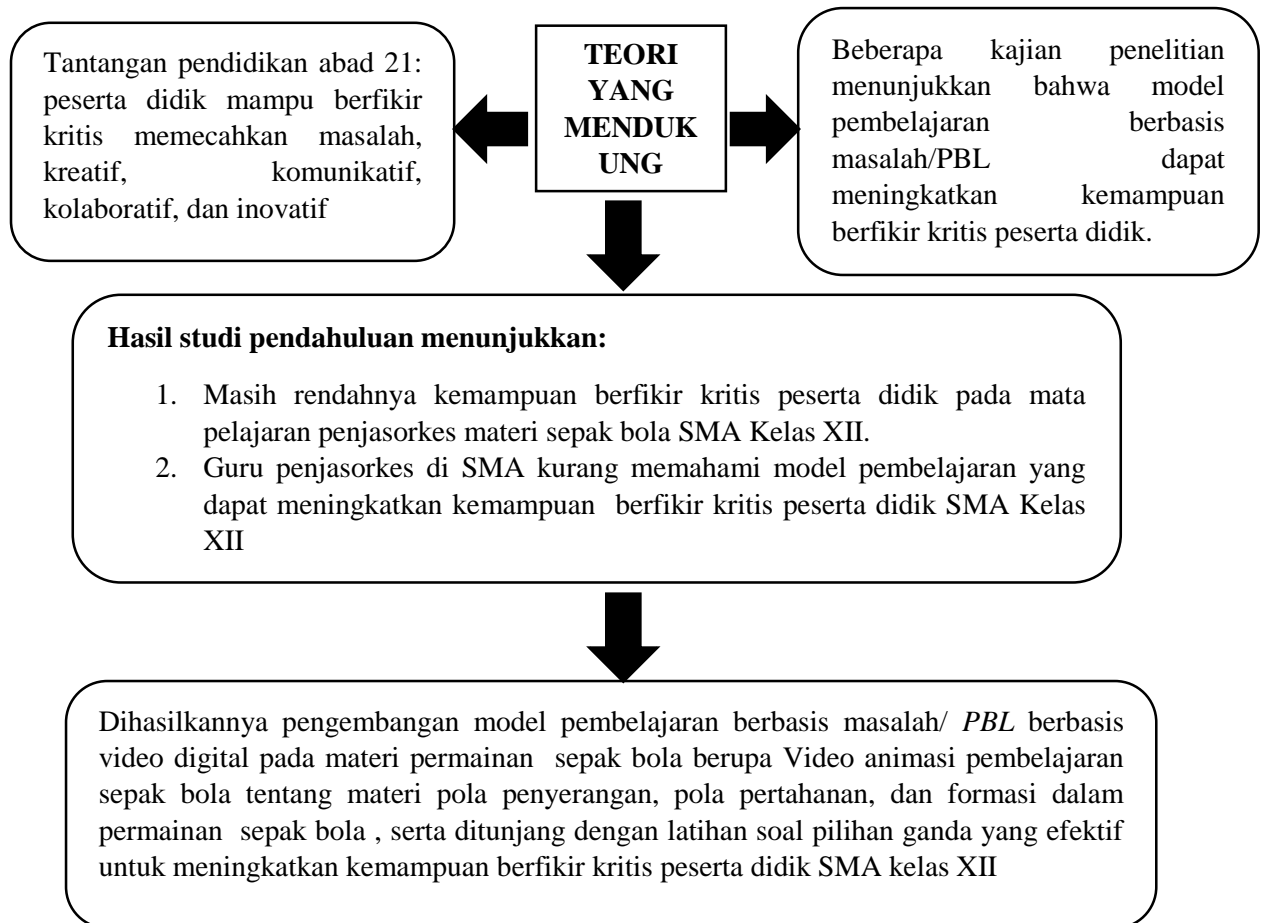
TEORI YANG MENDUK UNG

Tantangan pendidikan abad 21: peserta didik mampu berfikir kritis memecahkan masalah, kreatif, komunikatif, kolaboratif, dan inovatif

Beberapa kajian penelitian menunjukkan bahwa model pembelajaran berbasis masalah/PBL dapat meningkatkan kemampuan berfikir kritis peserta didik.

**Hasil studi pendahuluan menunjukkan:**

1. Masih rendahnya kemampuan berfikir kritis peserta didik pada mata pelajaran penjasorkes materi sepak bola SMA Kelas XII.
2. Guru penjasorkes di SMA kurang memahami model pembelajaran yang dapat meningkatkan kemampuan berfikir kritis peserta didik SMA Kelas XII

Dihasilkannya pengembangan model pembelajaran berbasis masalah/ *PBL* berbasis video digital pada materi permainan sepak bola berupa Video animasi pembelajaran sepak bola tentang materi pola penyerangan, pola pertahanan, dan formasi dalam permainan sepak bola , serta ditunjang dengan latihan soal pilihan ganda yang efektif untuk meningkatkan kemampuan berfikir kritis peserta didik SMA kelas XII